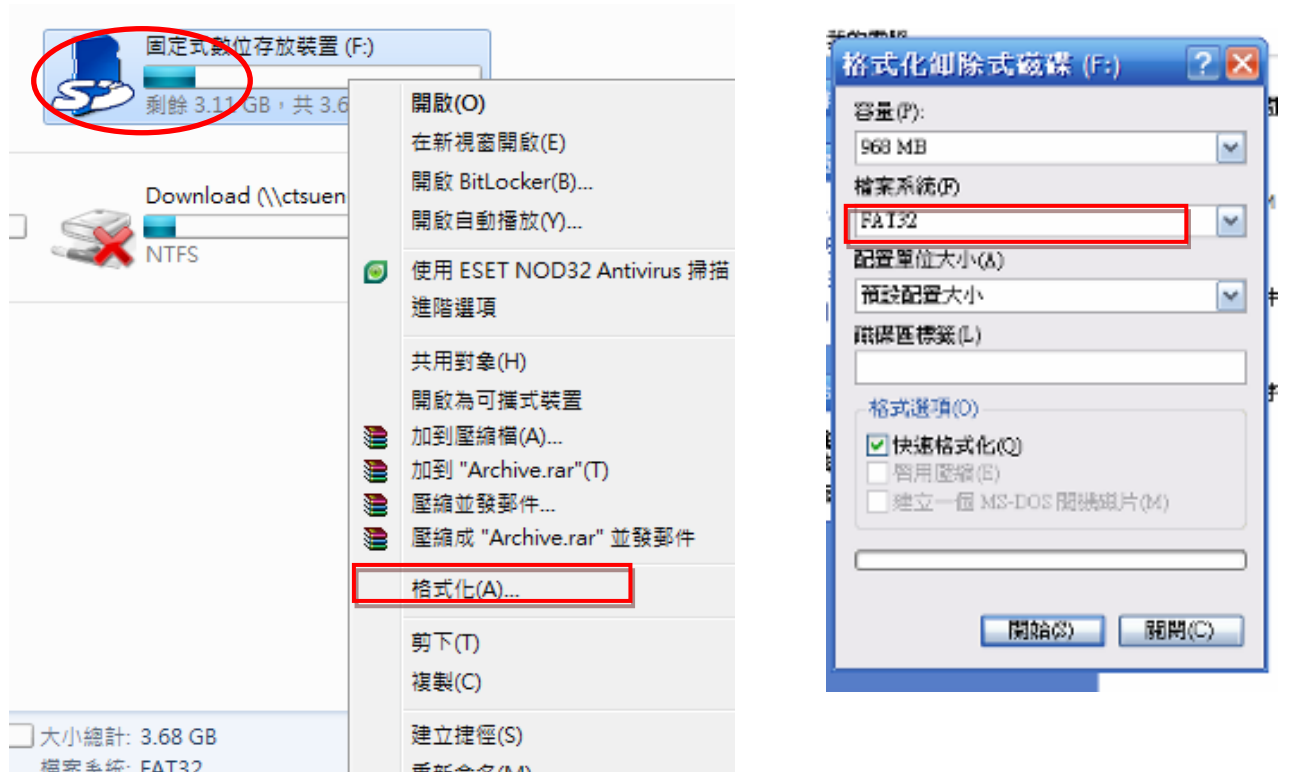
固定式數位存放裝置 (F:)
剩餘 3.11 GB，共 3.6

Download (\\ctsuen
NTFS

開啟(O)
在新視窗開啟(E)
開啟 BitLocker(B)...
開啟自動播放(Y)...
使用 ESET NOD32 Antivirus 掃描
進階選項
共用對象(H)
開啟為可攜式裝置
加到壓縮檔(A)...
加到 "Archive.rar"(T)
壓縮並發郵件...
壓縮成 "Archive.rar" 並發郵件
格式化(A)...
剪下(T)
複製(C)
建立捷徑(S)
重新命名(M)

大小總計: 3.68 GB
檔案系統: FAT32

新的電腦

格式化卸除式磁碟 (F:)
容量(P):
968 MB
檔案系統(F)
FAT32
配置單位大小(A)
預設配置大小
磁碟區標籤(L)
格式選項(O)
快速格式化(Q)
啓用壓縮(E)
建立一個 MS-DOS 開機磁片(M)
開始(S)
關閉(C)